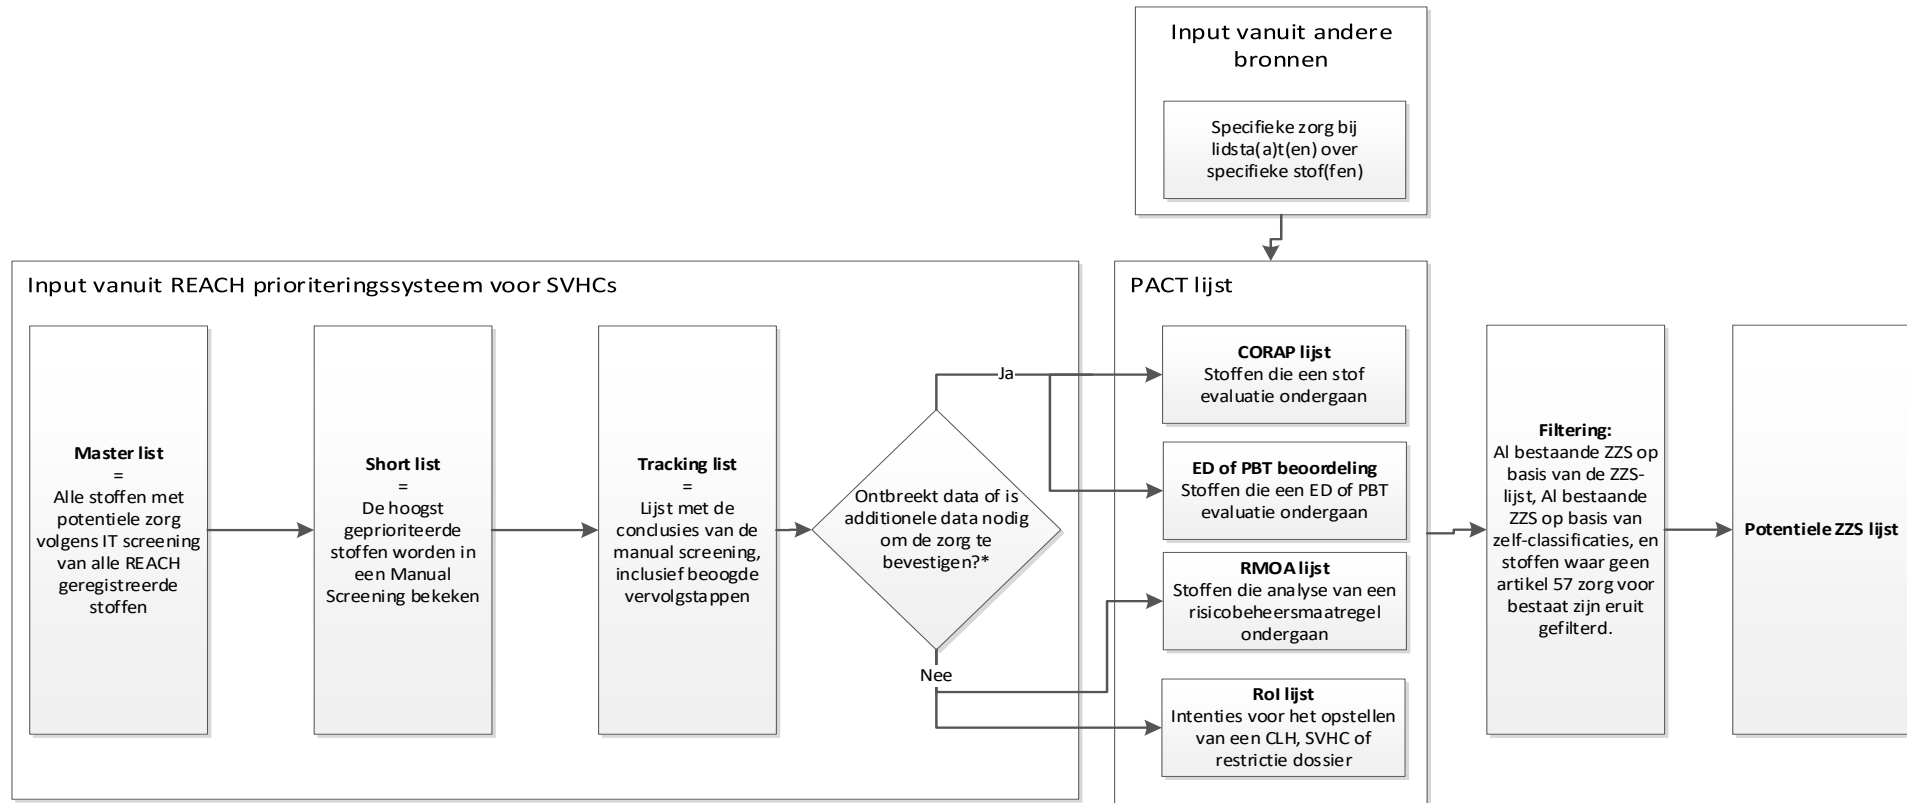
Input vanuit andere bronnen

Specifieke zorg bij lidsta(a)t(en) over specifieke stof(fen)

Input vanuit REACH prioriteringssysteem voor SVHCs

Master list
=
Alle stoffen met potentiele zorg volgens IT screening van alle REACH geregistreerde stoffen

Short list
=
De hoogst geprioriteerde stoffen worden in een Manual Screening bekeken

Tracking list
=
Lijst met de conclusies van de manual screening, inclusief beoogde vervolgstappen

Ontbreekt data of is additionele data nodig om de zorg te bevestigen?*

Ja

Nee

PACT lijst

CORAP lijst
Stoffen die een stof evaluatie ondergaan

ED of PBT beoordeling
Stoffen die een ED of PBT evaluatie ondergaan

RMOA lijst
Stoffen die analyse van een risicobeheersmaatregel ondergaan

RoI lijst
Intenties voor het opstellen van een CLH, SVHC of restrictie dossier

Filtering:
Al bestaande ZZS op basis van de ZZS-lijst, Al bestaande ZZS op basis van zelf-classificaties, en stoffen waar geen artikel 57 zorg voor bestaat zijn eruit gefilterd.

Potentiele ZZS lijst